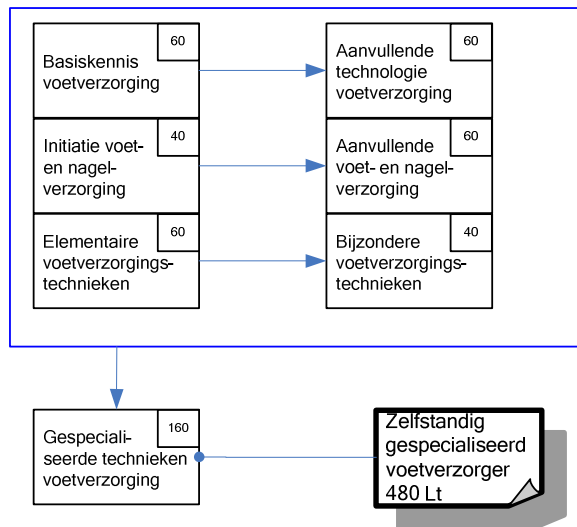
Basiskennis voetverzorging
60

Aanvullende technologie voetverzorging
60

Initiatie voet- en nagelverzorging
40

Aanvullende voet- en nagelverzorging
60

Elementaire voetverzorgingstechnieken
60

Bijzondere voetverzorgingstechnieken
40

Gespecialiseerde technieken voetverzorging
160

Zelfstandig gespecialiseerd voetverzorger 480 Lt